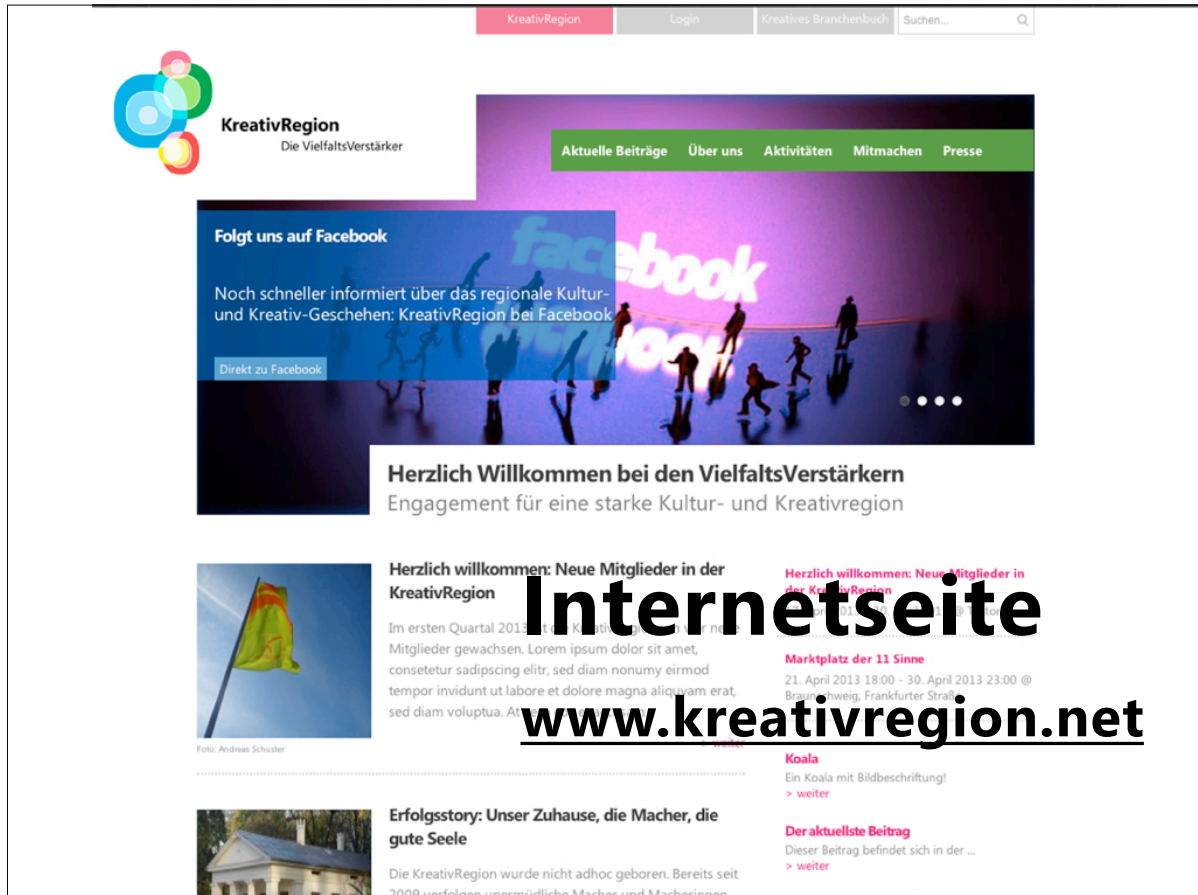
KreativRegion Login Kreatives Branchenbuch Suchen...

KreativRegion
Die VielfaltsVerstärker

Aktuelle Beiträge Über uns Aktivitäten Mitmachen Presse

Folgt uns auf Facebook

Noch schneller informiert über das regionale Kultur- und Kreativ-Geschehen: KreativRegion bei Facebook

Direkt zu Facebook

facebook

Herzlich Willkommen bei den VielfaltsVerstärkern
Engagement für eine starke Kultur- und Kreativregion

Herzlich willkommen: Neue Mitglieder in der KreativRegion

Im ersten Quartal 2013 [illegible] Mitglieder gewachsen. Lorem ipsum dolor sit amet, consetetur sadipscing elitr, sed diam nonumy eirmod tempor invidunt ut labore et dolore magna aliquyam erat, sed diam voluptua. At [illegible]

Foto: Andreas Schuster

> weiter

Erfolgsstory: Unser Zuhause, die Macher, die gute Seele

Die KreativRegion wurde nicht adhoc geboren. Bereits seit 2009 verfolgen unermüdliche Macher und Macherinnen

Herzlich willkommen: Neue Mitglieder in der KreativRegion

Marktplatz der 11 Sinne
21. April 2013 18:00 - 30. April 2013 23:00 @ Braunschweig, Frankfurter Straße

Koala
Ein Koala mit Bildbeschriftung!
> weiter

Der aktuellste Beitrag
Dieser Beitrag befindet sich in der ...
> weiter

Internetseite
www.kreativregion.net